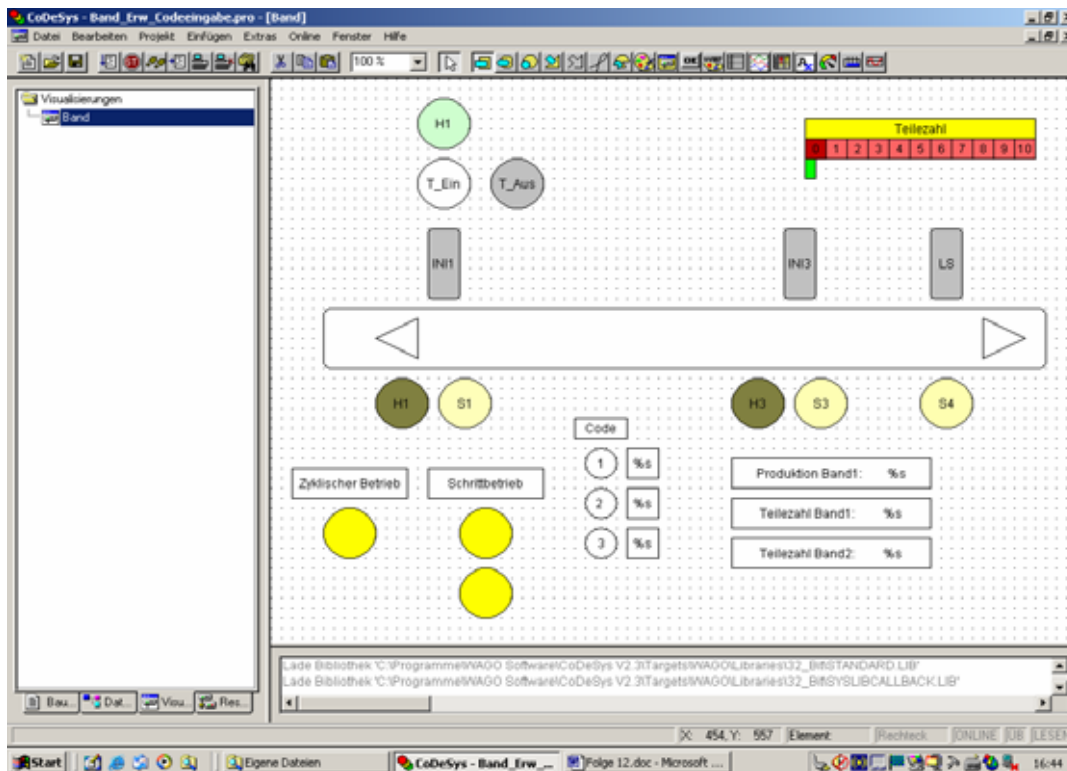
CoDeSys - Band_Erw_Codeeingabe.pro - [Band]

Datei Bearbeiten Projekt Einfügen Extras Online Fenster Hilfe

100 %

Visualisierungen
Band

H1

T_Ein T_Aus

Teilezahl

| 0 | 1 | 2 | 3 | 4 | 5 | 6 | 7 | 8 | 9 | 10 |
|---|---|---|---|---|---|---|---|---|---|---|

INI1

INI3

LS

H1 S1

H3 S3

S4

Code

1 %s

2 %s

3 %s

Zyklischer Betrieb

Schrittbetrieb

Produktion Band1: %s

Teilezahl Band1: %s

Teilezahl Band2: %s

Lade Bibliothek 'C:\Programme\WAGO Software\CoDeSys V2.3\Targets\WAGO\Libraries\32_Bit\STANDARD.LIB'
Lade Bibliothek 'C:\Programme\WAGO Software\CoDeSys V2.3\Targets\WAGO\Libraries\32_Bit\SYSLIBCALLBACK.LIB'

Bau... Dat... Visu... Res...

X: 454, Y: 557 Element: Rechteck ONLINE ÜB LESEN

Start Eigene Dateien CoDeSys - Band_Erw_... Folge 12.doc - Microsoft ... 16:44